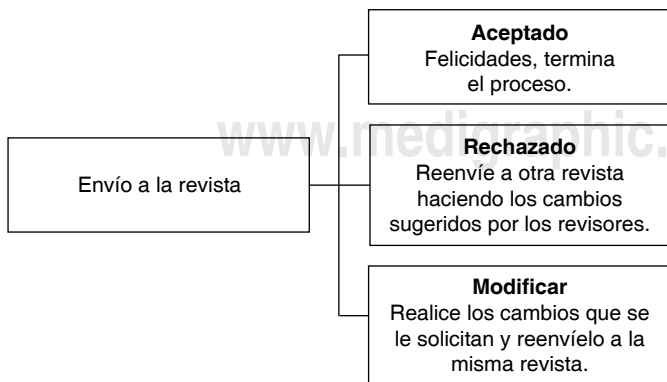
Envío a la revista

**Aceptado**
Felicidades, termina el proceso.

www.medigraphic.

**Rechazado**
Reenvíe a otra revista haciendo los cambios sugeridos por los revisores.

**Modificar**
Realice los cambios que se le solicitan y reenvíelo a la misma revista.